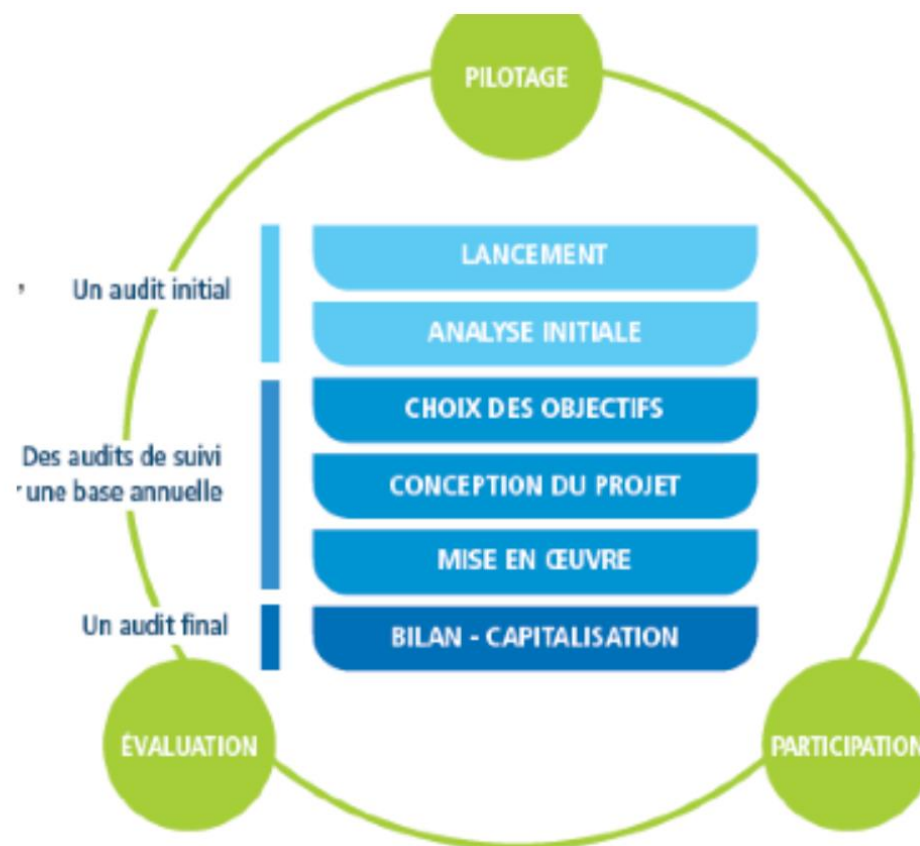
PILOTAGE

Un audit initial

Des audits de suivi
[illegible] une base annuelle

Un audit final

LANCEMENT

ANALYSE INITIALE

CHOIX DES OBJECTIFS

CONCEPTION DU PROJET

MISE EN ŒUVRE

BILAN - CAPITALISATION

ÉVALUATION

PARTICIPATION